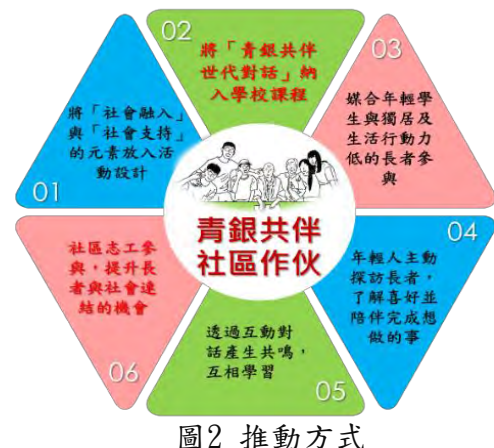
青銀共伴社區作伙

01
將「社會融入」與「社會支持」的元素放入活動設計

02
將「青銀共伴世代對話」納入學校課程

03
媒合年輕學生與獨居及生活行動力低的長者參與

04
年輕人主動探訪長者，了解喜好並陪伴完成想做的事

05
透過互動對話產生共鳴，互相學習

06
社區志工參與，提升長者與社會連結的機會

圖2 推動方式